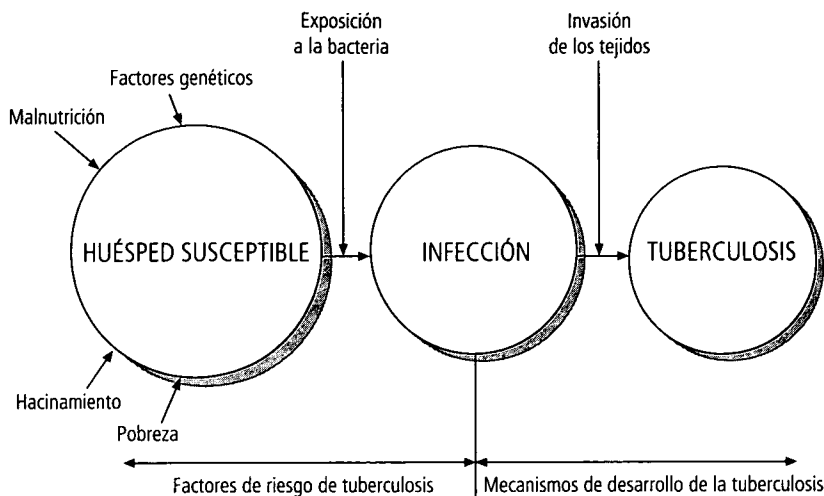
Exposición a la bacteria

Invasión de los tejidos

Factores genéticos

Malnutrición

HUÉSPED SUSCEPTIBLE

INFECCIÓN

TUBERCULOSIS

Hacinamiento

Pobreza

Factores de riesgo de tuberculosis

Mecanismos de desarrollo de la tuberculosis